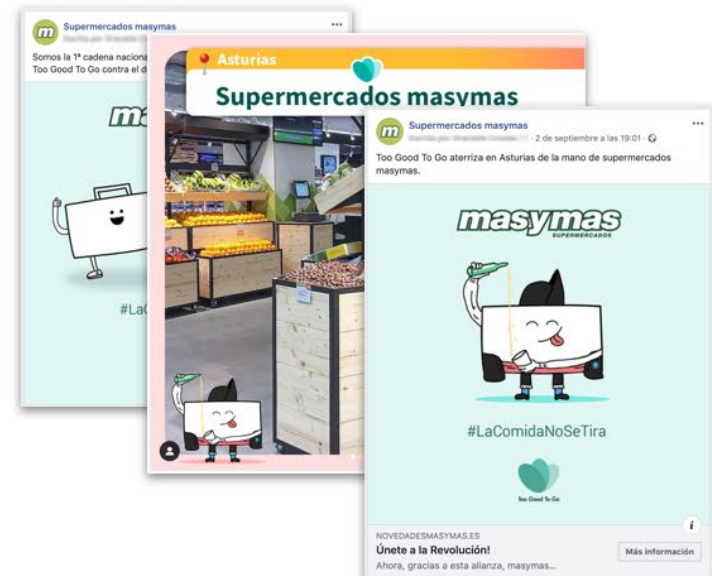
m
Supermercados masymas
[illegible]
Somos la 1ª cadena naciona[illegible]
Too Good To Go contra el d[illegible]
ma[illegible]
#LaC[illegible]

Asturias
Supermercados masymas

m
Supermercados masymas
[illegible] · 2 de septiembre a las 19:01 ·
Too Good To Go aterriza en Asturias de la mano de supermercados masymas.
masymas
SUPERMERCADOS
#LaComidaNoSeTira
Too Good To Go
NOVEDADESMASYMAS.ES
Únete a la Revolución!
Ahora, gracias a esta alianza, masymas...
Más información